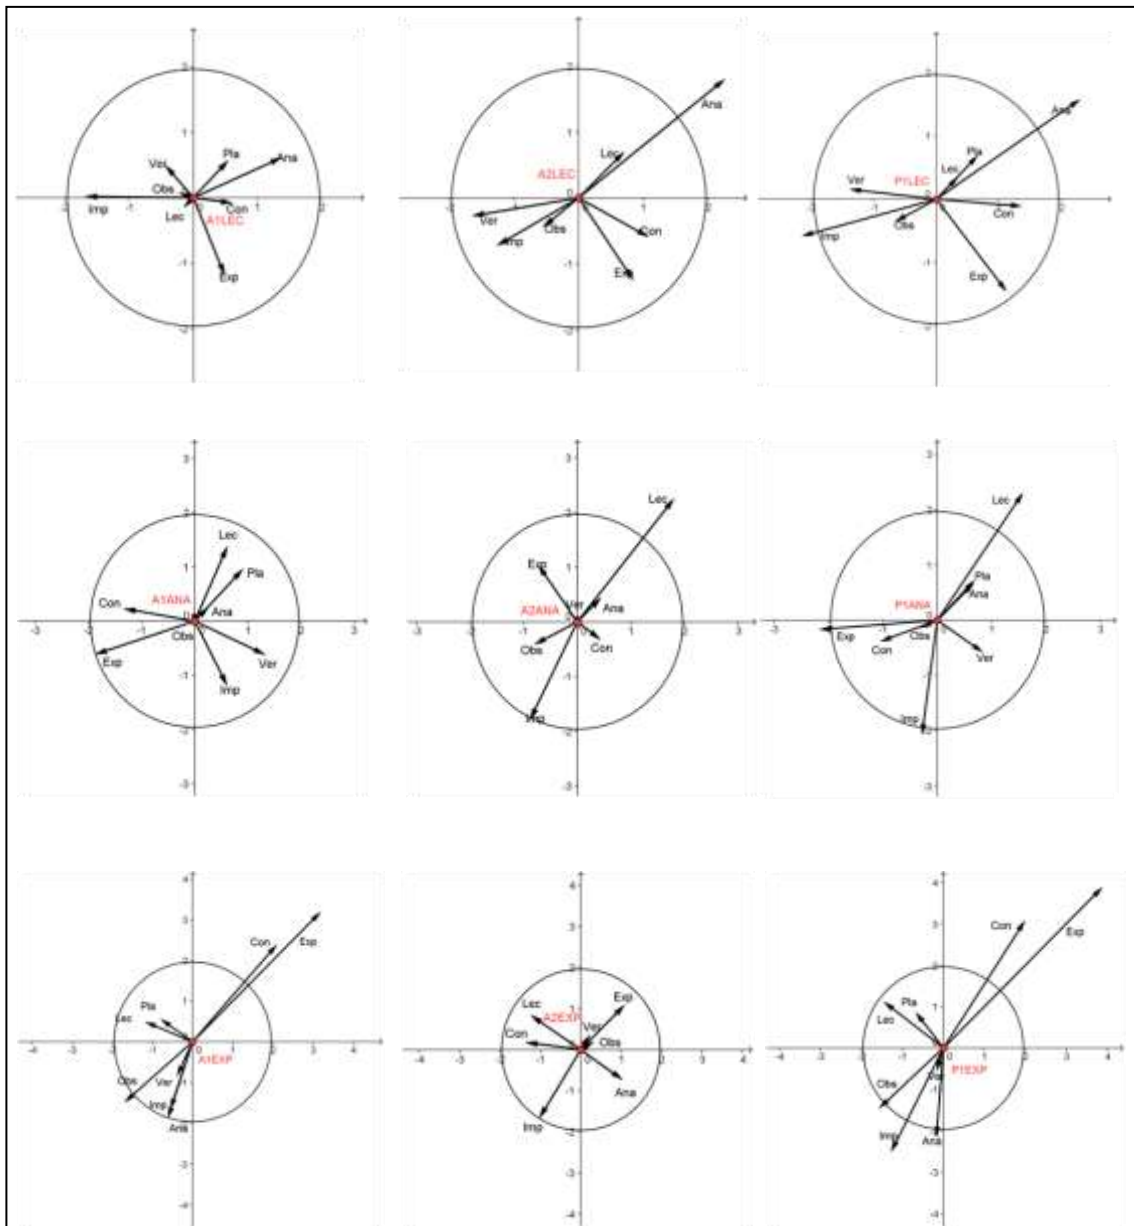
2
1
Ver
Pla
Ana
Obs
-2
Imp
-1
Lec
Con
1
A1LEC
2
-1
Exp
-2

2
Ana
1
Lec
A2LEC
-2
Ver
Imp
Obs
Con
2
-1
Exp
-2

2
Ana
1
Pla
Lec
Ver
P1LEC
Con
Obs
Imp
-1
Exp
-2

3
2
Lec
Pla
Con
A1ANA
Ana
-3
Obs
3
Exp
-1
Ver
Imp
-2
-3

3
Lec
2
Exp
A2ANA
Ver
Ana
-3
Obs
Con
3
-1
Imp
-2
-3

3
Lec
2
Pla
Ana
P1ANA
-3
Exp
Con
Obs
3
-1
Ver
Imp
-2
-3

4
3
Con
Exp
2
Pla
1
Lec
-4
-3
0
A1EXP
4
Obs
Ver
Imp
Ana
-3
-4

4
3
2
Lec
Exp
A2EXP
Con
Ver
Obs
-4
-3
3
4
-1
Ana
Imp
-3
-4

4
3
Con
Exp
2
Pla
1
Lec
-4
-3
-1
0
1
P1EXP
4
Obs
Imp
Ana
-3
-4